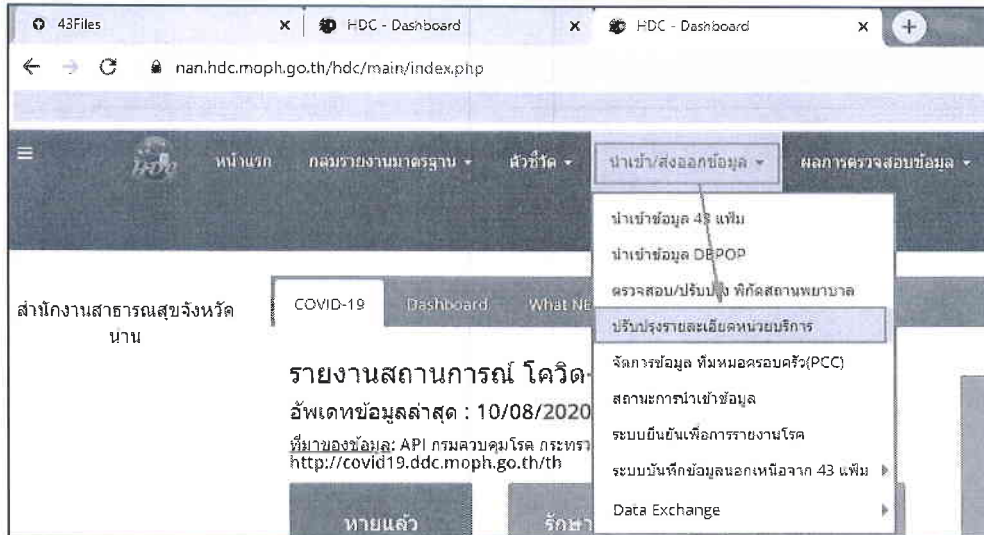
43Files × HDC - Dashboard × HDC - Dashboard × +

nan.hdc.moph.go.th/hdc/main/index.php

หน้าแรก กลุ่มรายงานมาตรฐาน ▾ ตัวชี้วัด ▾ นำเข้า/ส่งออกข้อมูล ▾ ผลการตรวจสอบข้อมูล ▾

นำเข้าข้อมูล 43 แฟ้ม
นำเข้าข้อมูล DBPOP
ตรวจสอบ/ปรับปรุง พิกัดสถานพยาบาล
ปรับปรุงรายละเอียดหน่วยบริการ
จัดการข้อมูล ทีมหมอครอบครัว(PCC)
สถานะการนำเข้าข้อมูล
ระบบยืนยันเพื่อการรายงานโรค
ระบบบันทึกข้อมูลนอกเหนือจาก 43 แฟ้ม ▸
Data Exchange ▸

สำนักงานสาธารณสุขจังหวัดน่าน

COVID-19 Dashboard What Ne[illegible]

รายงานสถานการณ์ โควิด-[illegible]
อัพเดทข้อมูลล่าสุด : 10/08/2020
ที่มาของข้อมูล: API กรมควบคุมโรค กระทร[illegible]
http://covid19.ddc.moph.go.th/th

หายแล้ว
รักษา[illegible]